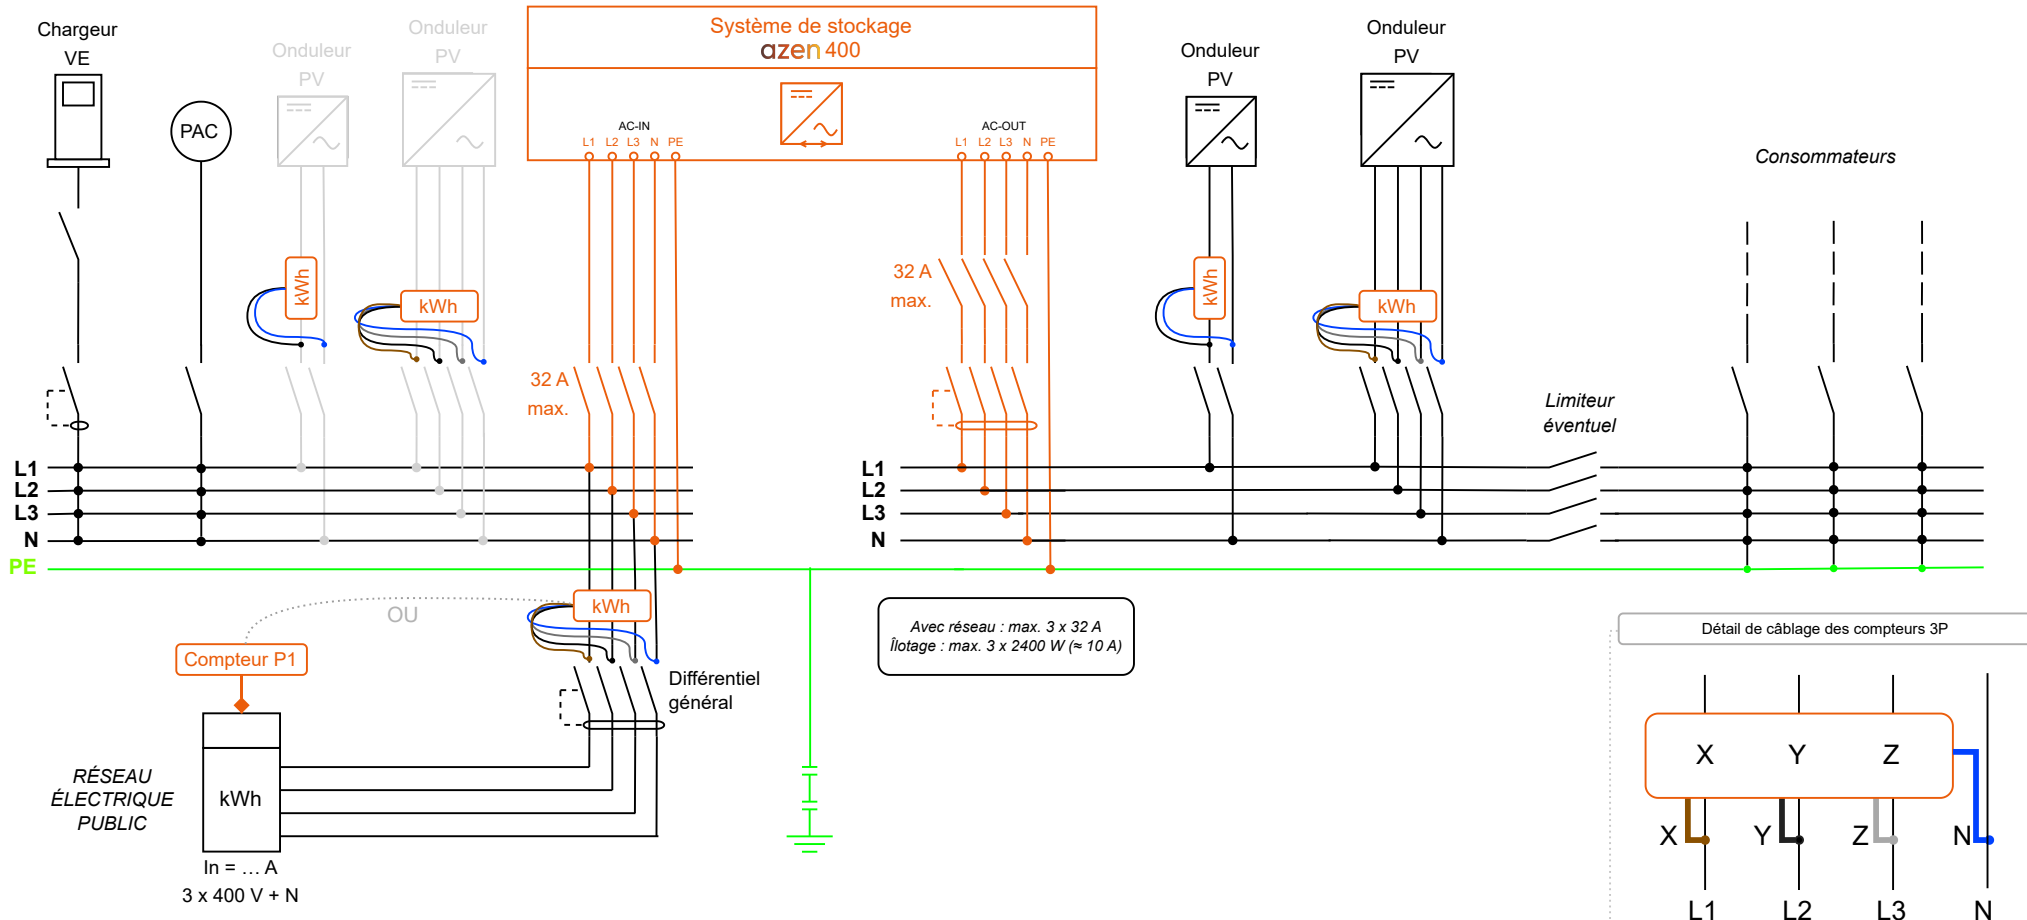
Chargeur VE

PAC

Onduleur PV

Onduleur PV

Système de stockage
azen 400

AC-IN
L1 L2 L3 N PE

AC-OUT
L1 L2 L3 N PE

Onduleur PV

Onduleur PV

Consommateurs

kWh

kWh

kWh

kWh

32 A max.

32 A max.

Limiteur éventuel

L1
L2
L3
N
PE

L1
L2
L3
N

OU

kWh

Compteur P1

Différentiel général

Avec réseau : max. 3 x 32 A
Îlotage : max. 3 x 2400 W (≈ 10 A)

Détail de câblage des compteurs 3P

X Y Z

X Y Z N

L1 L2 L3 N

RÉSEAU ÉLECTRIQUE PUBLIC

kWh

In = ... A
3 x 400 V + N